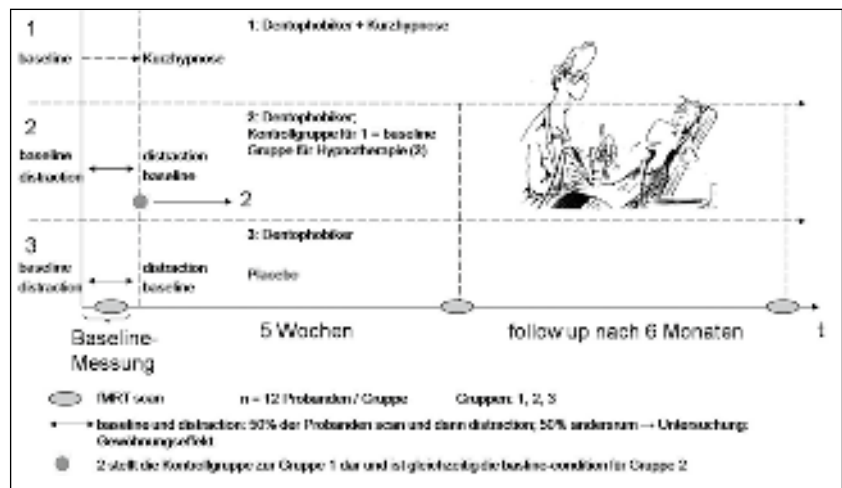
1

baseline → Kurzhypnose

1: Dentophobiker + Kurzhypnose

2

baseline distraction

distraction baseline

2: Dentophobiker; Kontrollgruppe für 1 = baseline Gruppe für Hypnotherapie (3)

→ 2

3

baseline distraction

distraction baseline

3: Dentophobiker

Placebo

Baseline-Messung

5 Wochen

follow up nach 6 Monaten

t

fMRT scan n = 12 Probanden / Gruppe Gruppen: 1, 2, 3

baseline und distraction: 50% der Probanden scan und dann distraction; 50% andersrum → Untersuchung: Gewöhnungseffekt

2 stellt die Kontrollgruppe zur Gruppe 1 dar und ist gleichzeitig die baseline-condition für Gruppe 2